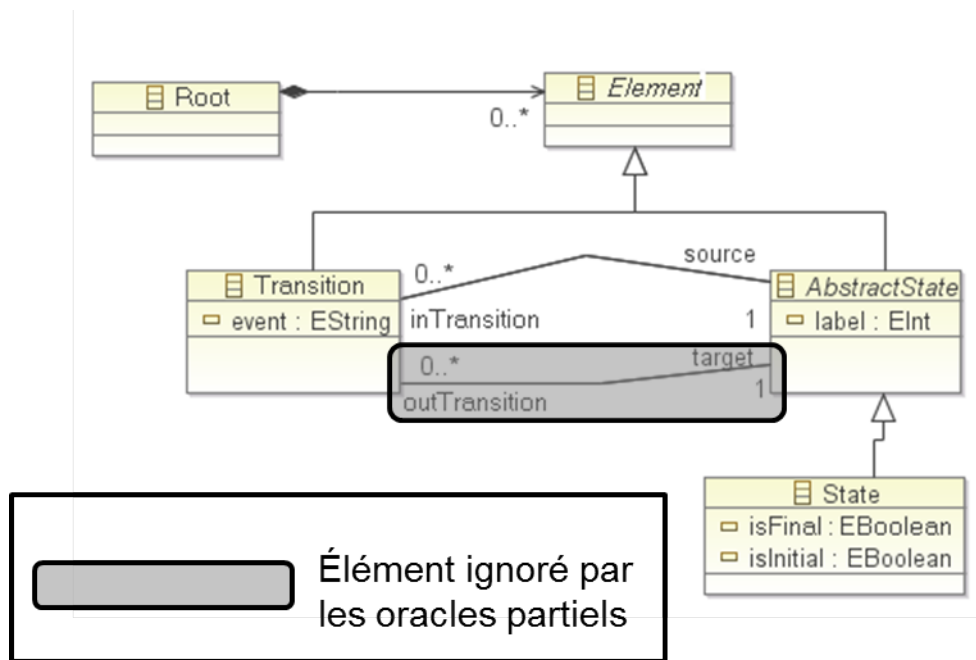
Root
0..*
Element
Transition
event : EString
0..*
inTransition
source
1
AbstractState
label : EInt
0..*
outTransition
target
1
State
isFinal : EBoolean
isInitial : EBoolean

Élément ignoré par les oracles partiels